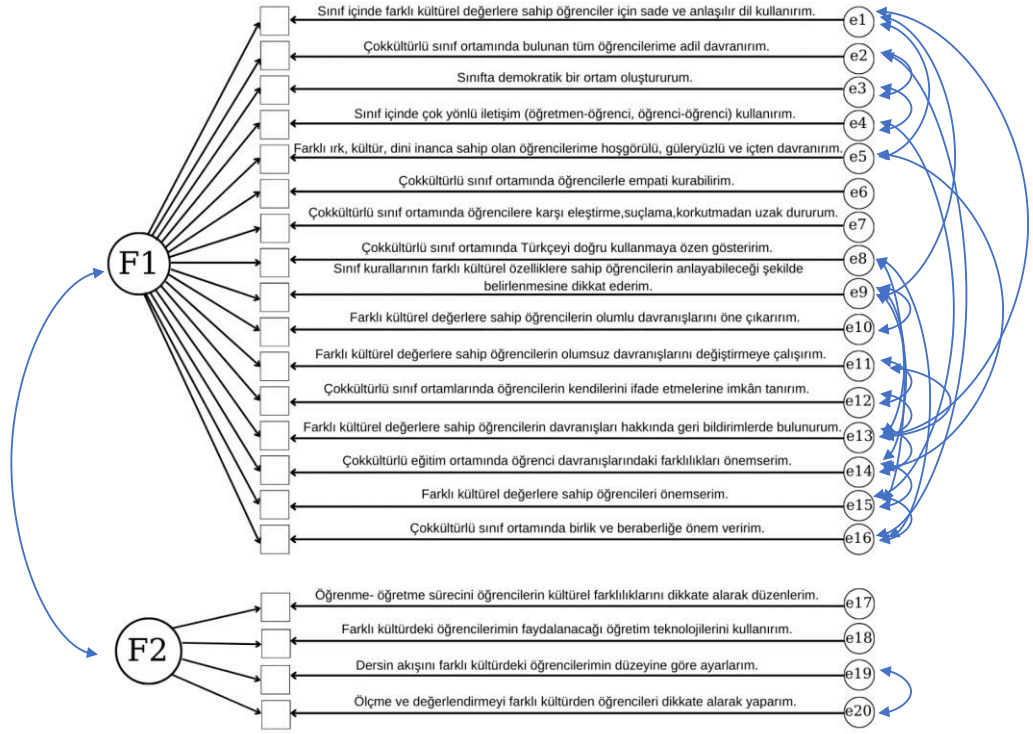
F1

Sınıf içinde farklı kültürel değerlere sahip öğrenciler için sade ve anlaşılır dil kullanırım. e1

Çokkültürlü sınıf ortamında bulunan tüm öğrencilerime adil davranırım. e2

Sınıfta demokratik bir ortam oluştururum. e3

Sınıf içinde çok yönlü iletişim (öğretmen-öğrenci, öğrenci-öğrenci) kullanırım. e4

Farklı ırk, kültür, dini inanca sahip olan öğrencilerime hoşgörülü, güleryüzlü ve içten davranırım. e5

Çokkültürlü sınıf ortamında öğrencilerle empati kurabilirim. e6

Çokkültürlü sınıf ortamında öğrencilere karşı eleştirme,suçlama,korkutmadan uzak dururum. e7

Çokkültürlü sınıf ortamında Türkçeyi doğru kullanmaya özen gösteririm. e8

Sınıf kurallarının farklı kültürel özelliklere sahip öğrencilerin anlayabileceği şekilde belirlenmesine dikkat ederim. e9

Farklı kültürel değerlere sahip öğrencilerin olumlu davranışlarını öne çıkarırım. e10

Farklı kültürel değerlere sahip öğrencilerin olumsuz davranışlarını değiştirmeye çalışırım. e11

Çokkültürlü sınıf ortamlarında öğrencilerin kendilerini ifade etmelerine imkân tanırım. e12

Farklı kültürel değerlere sahip öğrencilerin davranışları hakkında geri bildirimlerde bulunurum. e13

Çokkültürlü eğitim ortamında öğrenci davranışlarındaki farklılıkları önemserim. e14

Farklı kültürel değerlere sahip öğrencileri önemserim. e15

Çokkültürlü sınıf ortamında birlik ve beraberliğe önem veririm. e16

F2

Öğrenme- öğretme sürecini öğrencilerin kültürel farklılıklarını dikkate alarak düzenlerim. e17

Farklı kültürdeki öğrencilerimin faydalanacağı öğretim teknolojilerini kullanırım. e18

Dersin akışını farklı kültürdeki öğrencilerimin düzeyine göre ayarlarım. e19

Ölçme ve değerlendirmeyi farklı kültürden öğrencileri dikkate alarak yaparım. e20